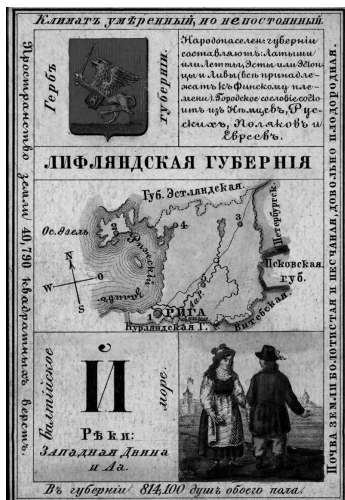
Климатъ умѣренный, но непостоянный.

Гербъ

губерніи

Народонаселенiе губерніи составляютъ: Латыши или Летты, Эсты или Эстонцы и Ливы (всѣ принадлежатъ къ Финскому племени.) Городское сословіе состоитъ изъ Нѣмцевъ, Русскихъ, Поляковъ и Евреевъ.

Пространство земли 40,790 квадратныхъ верстъ.

ЛИФЛЯНДСКАЯ ГУБЕРНІЯ

Губ. Эстляндская.

Петербургъ

Ос. Эзель

Рижскій заливъ

Псковская губ.

N

S

W

O

РИГА

Курляндская Г.

Витебская

Почва земли болотистая и песчаная, довольно плодородная.

Й

Балтійское море.

Рѣки: Западная Двина и Аа.

Въ губерніи 814,100 душъ обоего пола.